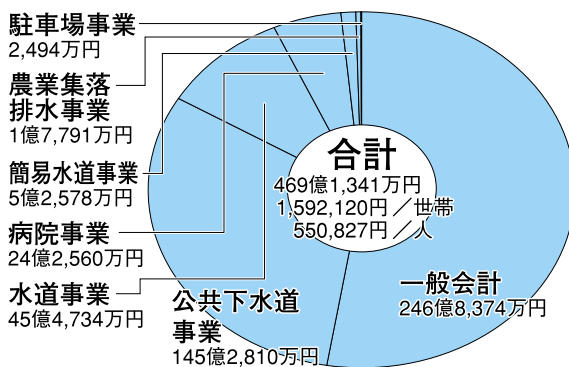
駐車場事業
2,494万円

農業集落
排水事業
1億7,791万円

簡易水道事業
5億2,578万円

病院事業
24億2,560万円

水道事業
45億4,734万円

公共下水道
事業
145億2,810万円

合計
469億1,341万円
1,592,120円／世帯
550,827円／人

一般会計
246億8,374万円